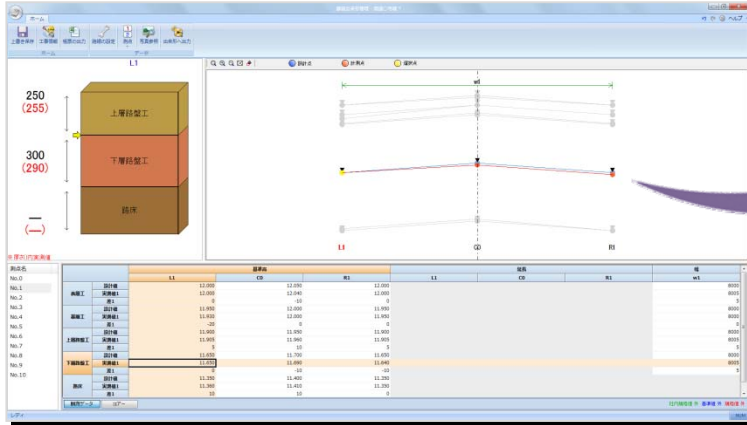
ホーム

上書き保存 工事情報 帳票の出力 換構の設定 表示 写真参照 出来形へ出力

ホーム データ

L1

250
(255)

上層路盤工

300
(290)

下層路盤工

—
(—)

路床

※厚さ(内)実測値

設計点 計測点 選択点

w1

L1 C0 R1

測点名
No.0
No.1
No.2
No.3
No.4
No.5
No.6
No.7
No.8
No.9
No.10

| | | 基準高 | | | 幅 | | | 幅 |
|---|---|---|---|---|---|---|---|---|
| | | L1 | C0 | R1 | L1 | C0 | R1 | w1 |
| 表層工 | 設計値 | 12.000 | 12.050 | 12.000 | | | | 6000 |
| | 実測値1 | 12.000 | 12.040 | 12.000 | | | | 6000 |
| | 差1 | 0 | -10 | 0 | | | | 5 |
| 基層工 | 設計値 | 11.950 | 12.000 | 11.950 | | | | 6000 |
| | 実測値1 | 11.930 | 12.000 | 11.950 | | | | 6000 |
| | 差1 | -20 | 0 | 0 | | | | 5 |
| 上層路盤工 | 設計値 | 11.900 | 11.950 | 11.900 | | | | 6000 |
| | 実測値1 | 11.905 | 11.960 | 11.905 | | | | 6000 |
| | 差1 | 5 | 10 | 5 | | | | 5 |
| 下層路盤工 | 設計値 | 11.650 | 11.700 | 11.650 | | | | 6000 |
| | 実測値1 | 11.650 | 11.690 | 11.640 | | | | 6005 |
| | 差1 | 0 | -10 | -10 | | | | 5 |
| 路床 | 設計値 | 11.350 | 11.400 | 11.350 | | | | |
| | 実測値1 | 11.360 | 11.410 | 11.350 | | | | |
| | 差1 | 10 | 10 | 0 | | | | |

測点データ ログ

レディ